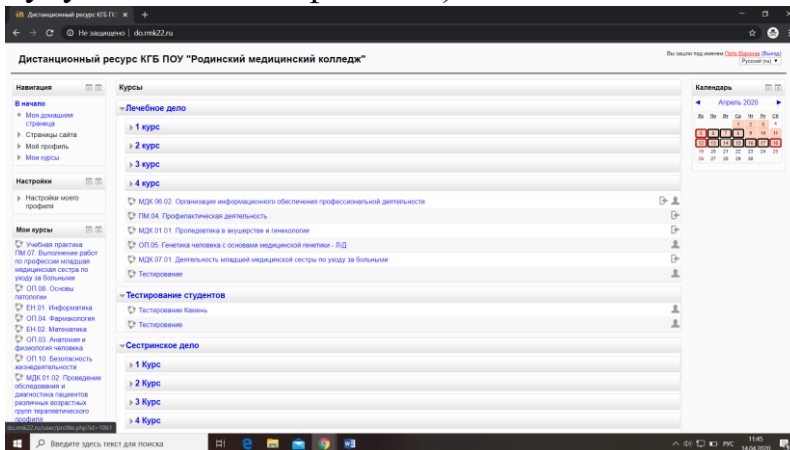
Дистанционный ресурс КГБ П ×  +

Не защищено | do.rmk22.ru

Дистанционный ресурс КГБ ПОУ "Родинский медицинский колледж"

Вы зашли под именем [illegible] (Выход)
Русский (ru)

Навигация
В начало
Моя домашняя страница
Страницы сайта
Мой профиль
Мои курсы

Настройки
Настройки моего профиля

Мои курсы
Учебная практика ПМ 07. Выполнение работ по профессии младшая медицинская сестра по уходу за больными
ОП.08. Основы патологии
ЕН.01. Информатика
ОП.04. Фармакология
ЕН.02. Математика
ОП.03. Анатомия и физиология человека
ОП.10. Безопасность жизнедеятельности
МДК.01.02. Проведение обследования и диагностика пациентов различных возрастных групп терапевтического профиля

Курсы
Лечебное дело
1 курс
2 курс
3 курс
4 курс
МДК 06.02. Организация информационного обеспечения профессиональной деятельности
ПМ.04. Профилактическая деятельность
МДК.01.01. Пропедевтика в акушерстве и гинекологии
ОП.05. Генетика человека с основами медицинской генетики - Л/Д
МДК.07.01. Деятельность младшей медицинской сестры по уходу за больными
Тестирование

Тестирование студентов
Тестирование Камень
Тестирование

Сестринское дело
1 Курс
2 Курс
3 Курс
4 Курс

Календарь
Апрель 2020
Вс Пн Вт Ср Чт Пт Сб
1 2 3 4
5 6 7 8 9 10 11
12 13 14 15 16 17 18
19 20 21 22 23 24 25
26 27 28 29 30

do.rmk22.ru/user/profile.php?id=1061

Введите здесь текст для поиска

РУС 11:45 14.04.2020